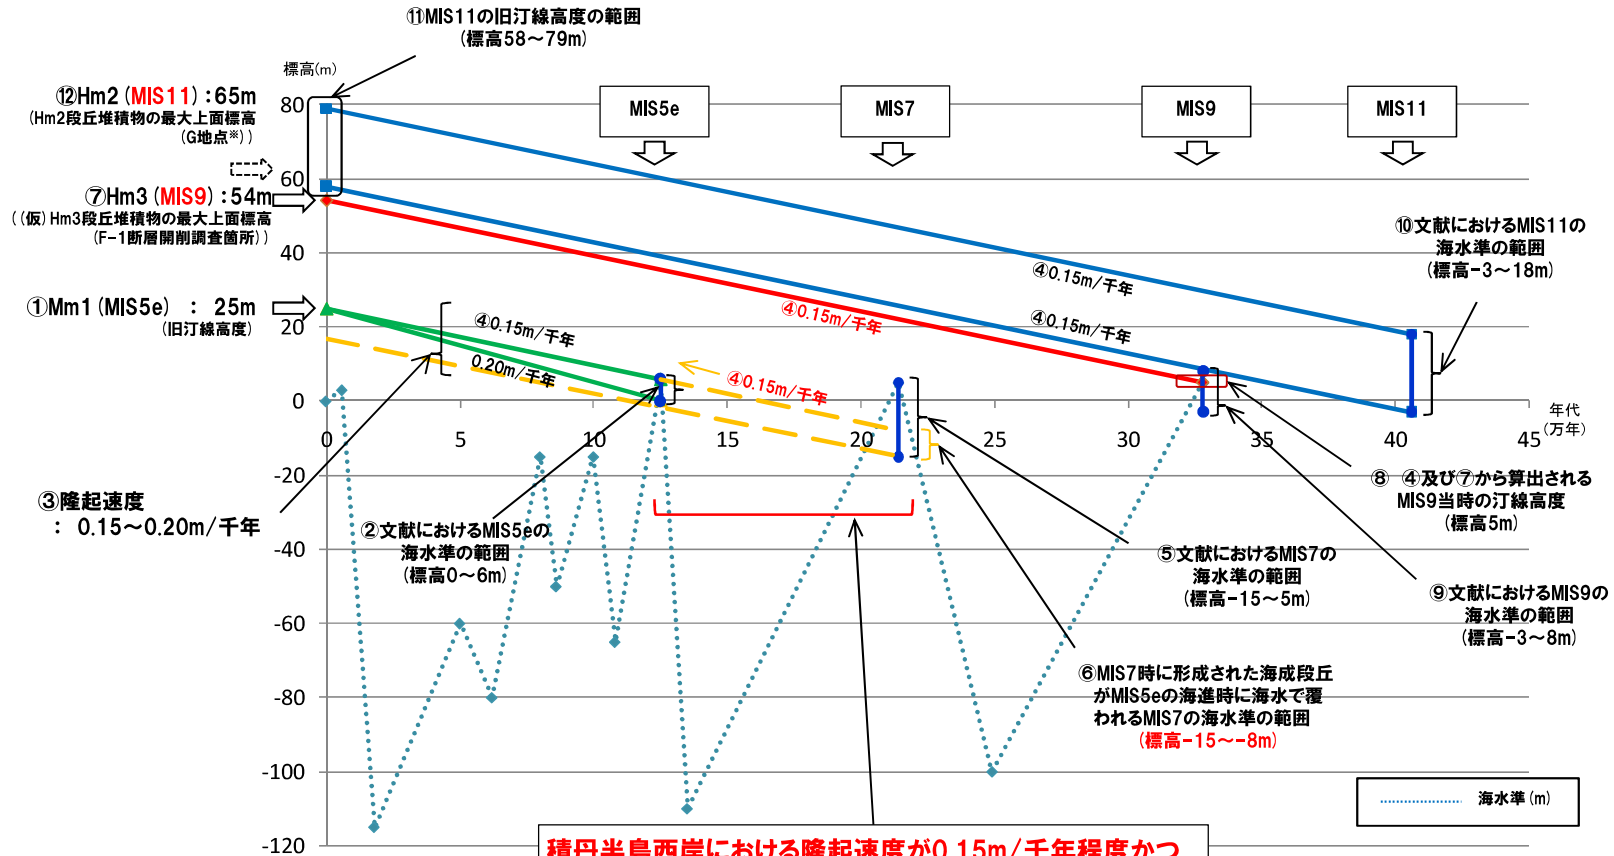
⑪MIS11の旧汀線高度の範囲
（標高58～79m）

標高(m)

⑫Hm2（MIS11）：65m
（Hm2段丘堆積物の最大上面標高
（G地点※））

⑦Hm3（MIS9）：54m
（（仮）Hm3段丘堆積物の最大上面標高
（F-1断層開削調査箇所））

①Mm1（MIS5e）：25m
（旧汀線高度）

③隆起速度
：0.15～0.20m/千年

MIS5e
MIS7
MIS9
MIS11

80
60
40
20
0
-20
-40
-60
-80
-100
-120

0 5 10 15 20 25 30 35 40 45

年代
（万年）

④0.15m/千年
0.20m/千年
④0.15m/千年
④0.15m/千年
④0.15m/千年
④0.15m/千年

⑩文献におけるMIS11の
海水準の範囲
（標高-3～18m）

⑧ ④及び⑦から算出される
MIS9当時の汀線高度
（標高5m）

⑨文献におけるMIS9の
海水準の範囲
（標高-3～8m）

⑤文献におけるMIS7の
海水準の範囲
（標高-15～5m）

②文献におけるMIS5eの
海水準の範囲
（標高0～6m）

⑥MIS7時に形成された海成段丘
がMIS5eの海進時に海水で覆
われるMIS7の海水準の範囲
（標高-15～-8m）

海水準(m)

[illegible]